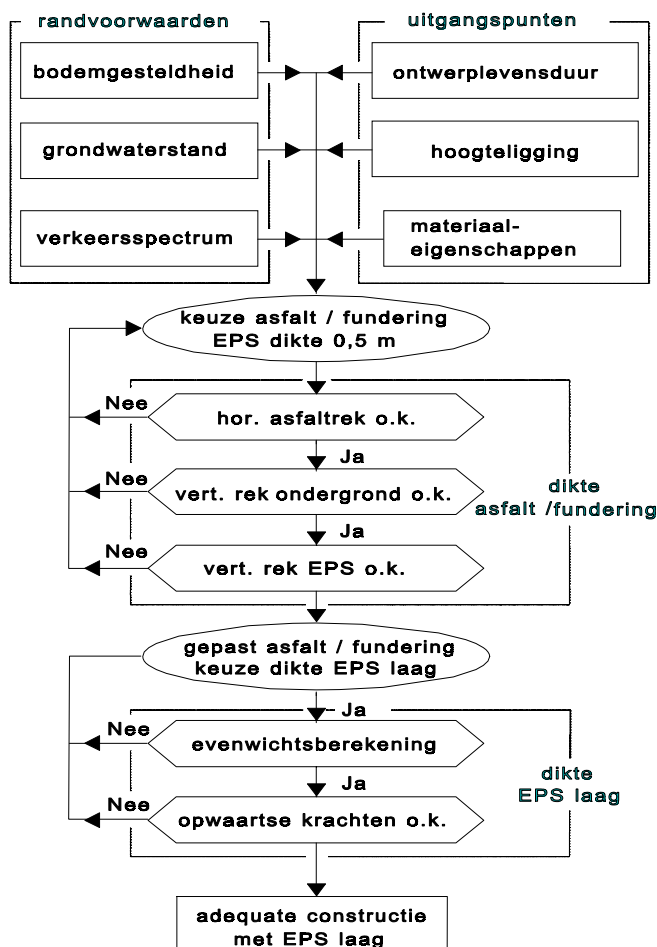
randvoorwaarden

bodemgesteldheid

grondwaterstand

verkeersspectrum

uitgangspunten

ontwerplevensduur

hoogteligging

materiaaleigenschappen

keuze asfalt / fundering EPS dikte 0,5 m

Nee

hor. asfaltrek o.k.

Ja

Nee

vert. rek ondergrond o.k.

Ja

Nee

vert. rek EPS o.k.

dikte asfalt /fundering

gepast asfalt / fundering keuze dikte EPS laag

Ja

Nee

evenwichtsberekening

Ja

Nee

opwaartse krachten o.k.

dikte EPS laag

adequate constructie met EPS laag